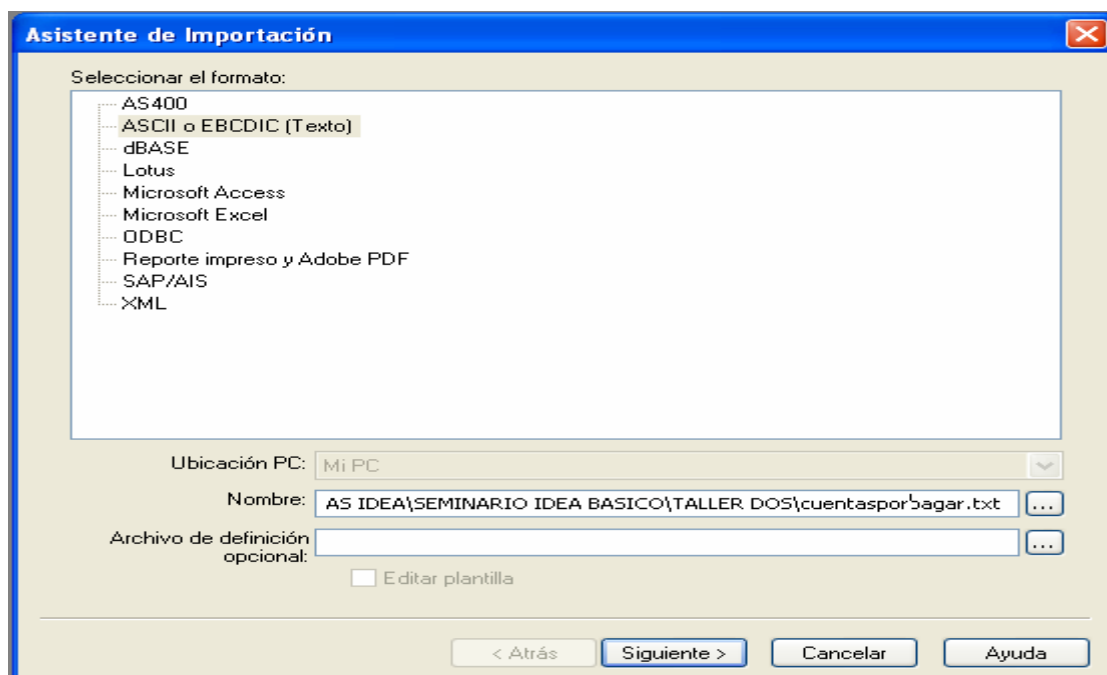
Asistente de Importación

Seleccionar el formato:

AS400
ASCII o EBCDIC (Texto)
dBASE
Lotus
Microsoft Access
Microsoft Excel
ODBC
Reporte impreso y Adobe PDF
SAP/AIS
XML

Ubicación PC: Mi PC

Nombre: AS IDEA\SEMINARIO IDEA BASICO\TALLER DOS\cuentasporpagar.txt ...

Archivo de definición opcional: ...

Editar plantilla

< Atrás Siguiente > Cancelar Ayuda